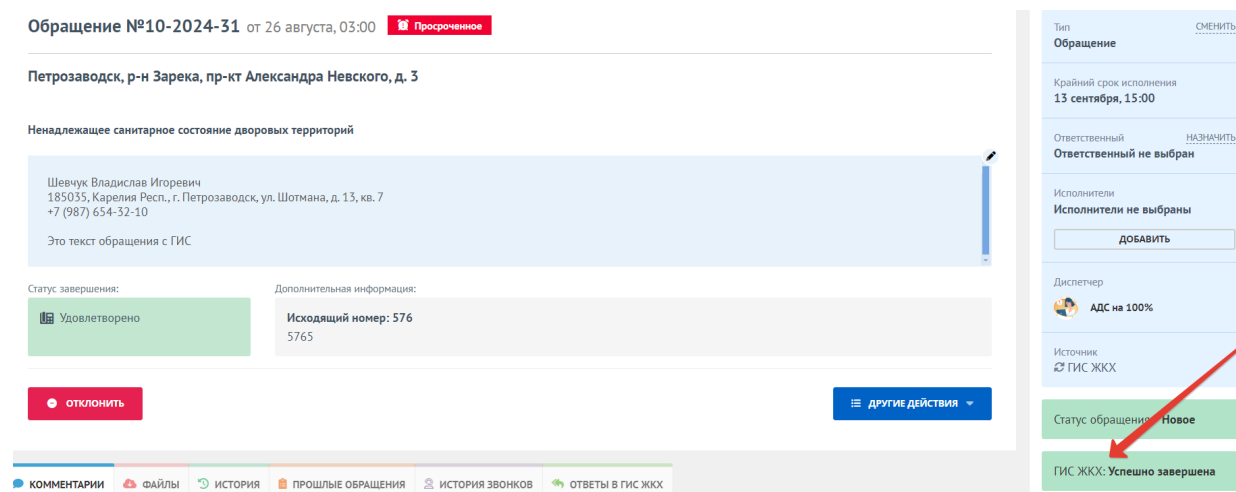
Обращение №10-2024-31 от 26 августа, 03:00 Просроченное

Петрозаводск, р-н Зарека, пр-кт Александра Невского, д. 3

Ненадлежащее санитарное состояние дворовых территорий

Шевчук Владислав Игоревич
185035, Карелия Респ., г. Петрозаводск, ул. Шотмана, д. 13, кв. 7
+7 (987) 654-32-10

Это текст обращения с ГИС

Статус завершения:
Удовлетворено

Дополнительная информация:
Исходящий номер: 576
5765

ОТКЛОНИТЬ

ДРУГИЕ ДЕЙСТВИЯ

КОММЕНТАРИИ ФАЙЛЫ ИСТОРИЯ ПРОШЛЫЕ ОБРАЩЕНИЯ ИСТОРИЯ ЗВОНКОВ ОТВЕТЫ В ГИС ЖКХ

Тип СМЕНИТЬ
Обращение

Крайний срок исполнения
13 сентября, 15:00

Ответственный НАЗНАЧИТЬ
Ответственный не выбран

Исполнители
Исполнители не выбраны
ДОБАВИТЬ

Диспетчер
АДС на 100%

Источник
ГИС ЖКХ

Статус обращения: Новое

ГИС ЖКХ: Успешно завершена